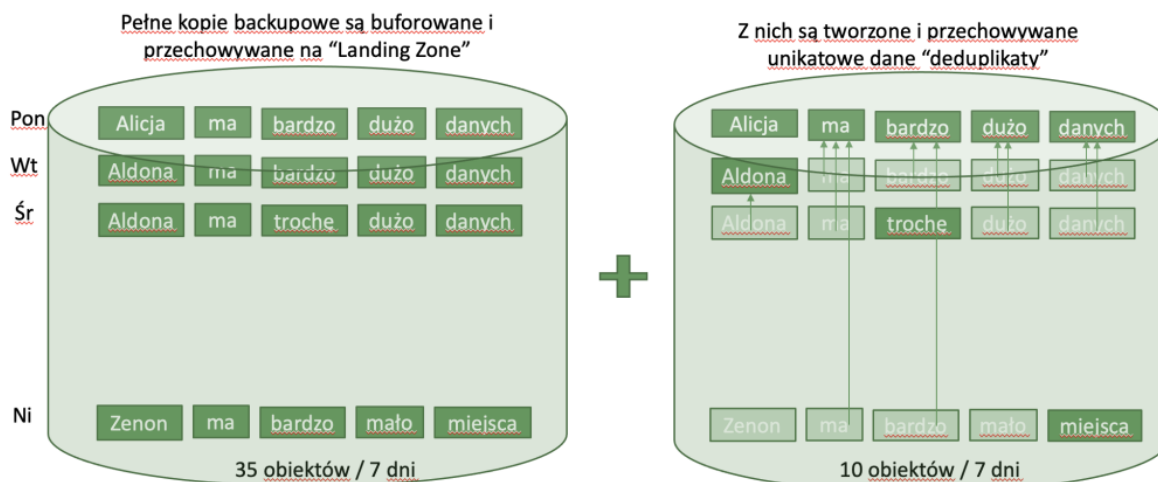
Pełne kopie backupowe są buforowane i przechowywane na "Landing Zone"

Pon
Alicja ma bardzo dużo danych

Wt
Aldona ma bardzo dużo danych

Śr
Aldona ma trochę dużo danych

Ni
Zenon ma bardzo mało miejsca

35 obiektów / 7 dni

Z nich są tworzone i przechowywane unikatowe dane "deduplikaty"

Alicja ma bardzo dużo danych
Aldona ma bardzo dużo danych
Aldona ma trochę dużo danych
Zenon ma bardzo mało miejsca

10 obiektów / 7 dni